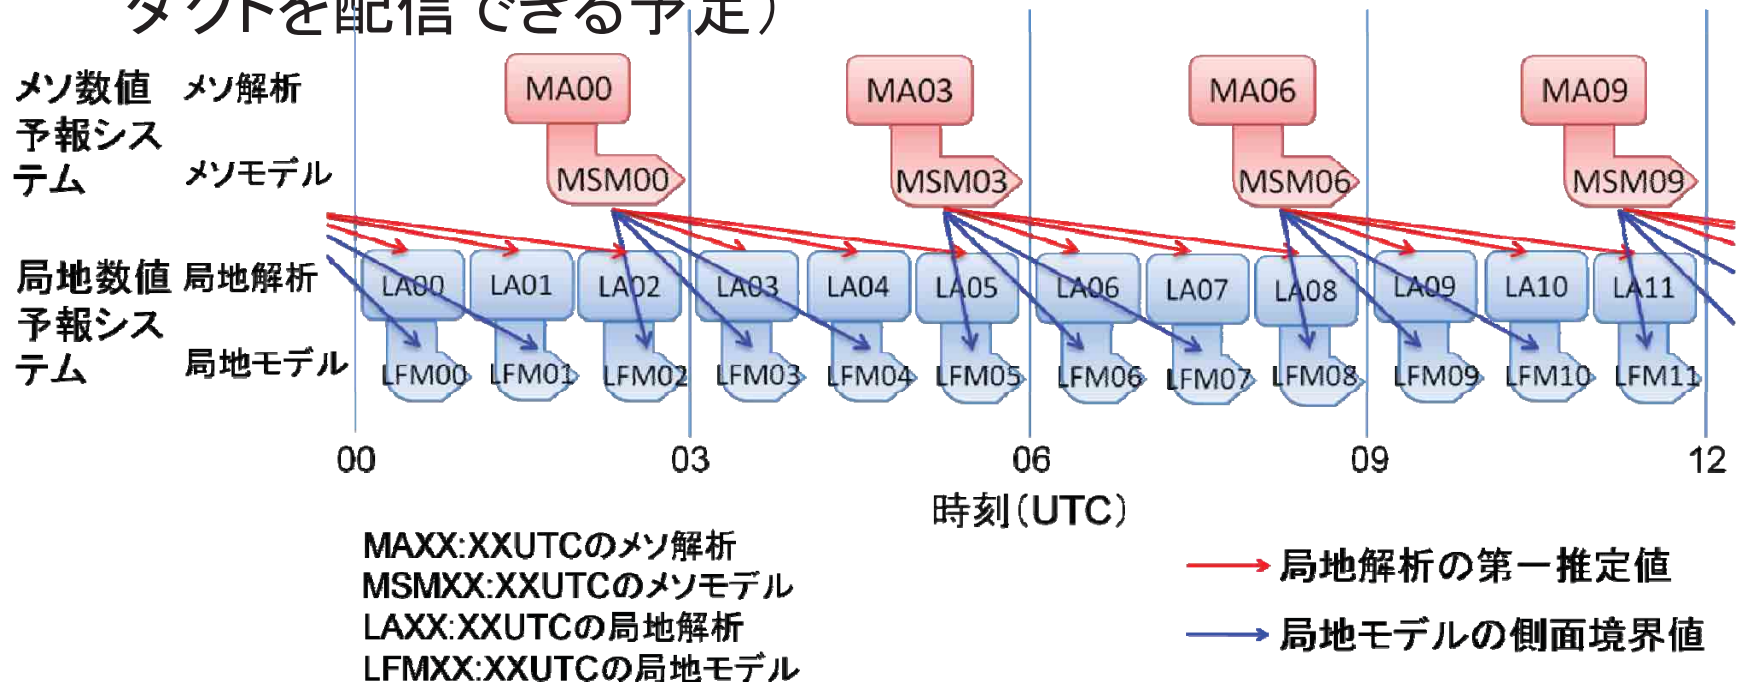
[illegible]を配信できる予定)

メソ数値予報システム　メソ解析　MA00　MA03　MA06　MA09
メソモデル　MSM00　MSM03　MSM06　MSM09

局地数値予報システム　局地解析　LA00　LA01　LA02　LA03　LA04　LA05　LA06　LA07　LA08　LA09　LA10　LA11
局地モデル　LFM00　LFM01　LFM02　LFM03　LFM04　LFM05　LFM06　LFM07　LFM08　LFM09　LFM10　LFM11

00　03　06　09　12
時刻(UTC)

MAXX:XXUTCのメソ解析
MSMXX:XXUTCのメソモデル
LAXX:XXUTCの局地解析
LFMXX:XXUTCの局地モデル

局地解析の第一推定値
局地モデルの側面境界値